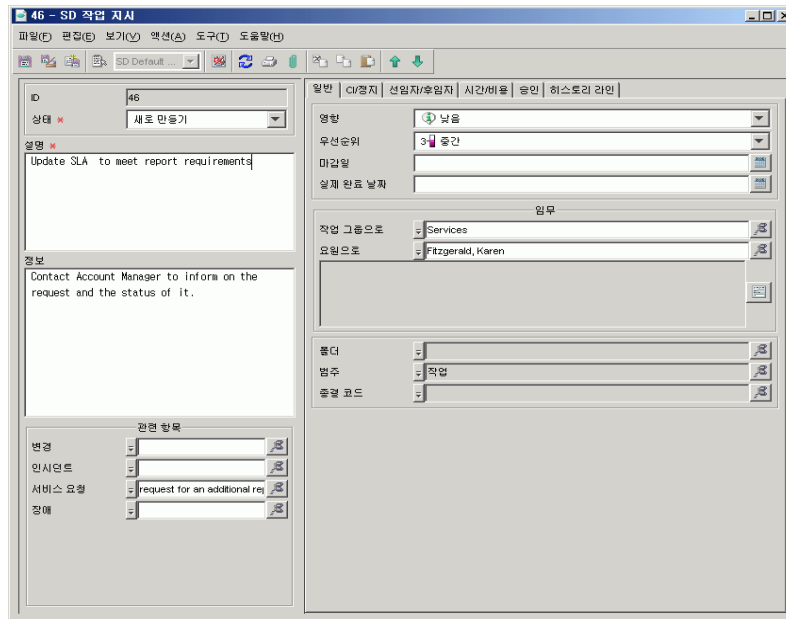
46 - SD 작업 지시

파일(F) 편집(E) 보기(V) 액션(A) 도구(T) 도움말(H)

SD Default ...

ID 46
상태 * 새로 만들기
설명 *
Update SLA to meet report requirements

정보
Contact Account Manager to inform on the request and the status of it.

관련 항목
변경
인시던트
서비스 요청 request for an additional re
장애

일반 | CI/장치 | 선임자/후임자 | 시간/비용 | 승인 | 히스토리 라인

영향 낮음
우선순위 3 중간
마감일
실제 완료 날짜

임무
작업 그룹으로 Services
요원으로 Fitzgerald, Karen

폴더
범주 작업
종결 코드